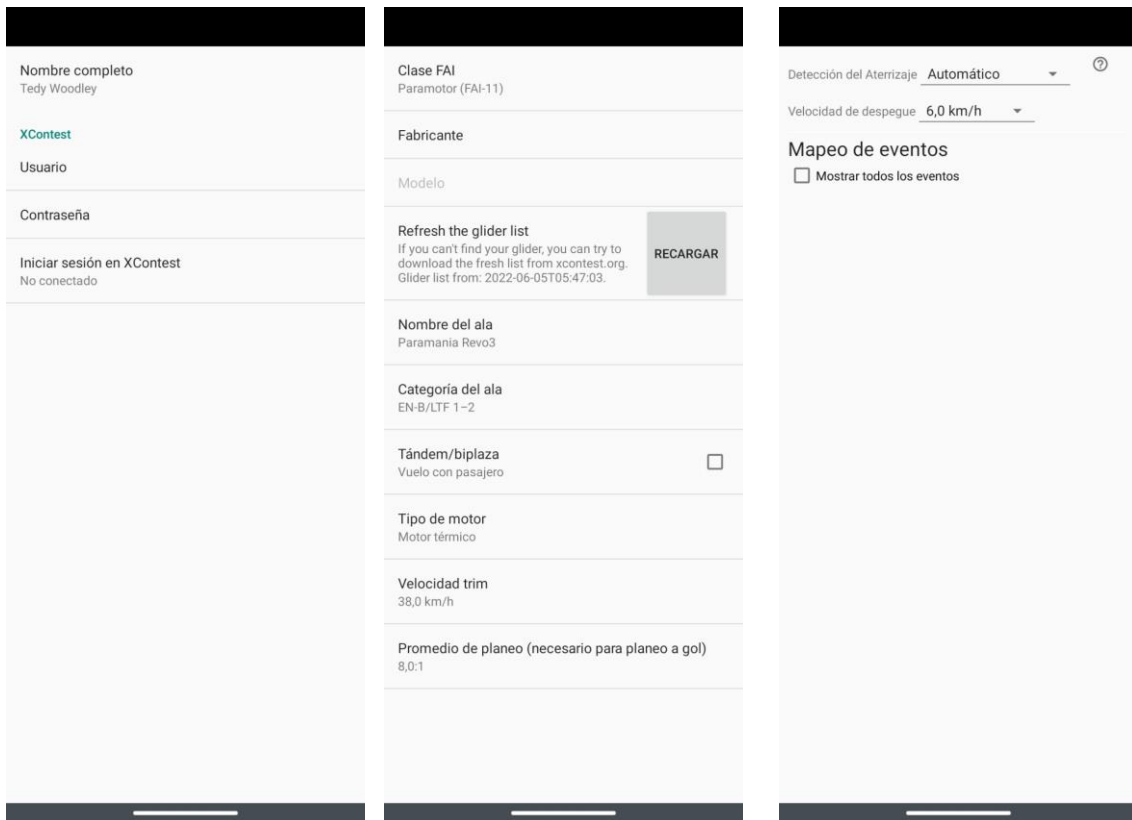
Nombre completo
Tedy Woodley

XContest

Usuario

Contraseña

Iniciar sesión en XContest
No conectado

Clase FAI
Paramotor (FAI-11)

Fabricante

Modelo

Refresh the glider list
If you can't find your glider, you can try to download the fresh list from xcontest.org. Glider list from: 2022-06-05T05:47:03.

RECARGAR

Nombre del ala
Paramania Revo3

Categoría del ala
EN-B/LTF 1–2

Tándem/biplaza
Vuelo con pasajero

Tipo de motor
Motor térmico

Velocidad trim
38,0 km/h

Promedio de planeo (necesario para planeo a gol)
8,0:1

Detección del Aterrizaje Automático

Velocidad de despegue 6,0 km/h

Mapeo de eventos

Mostrar todos los eventos